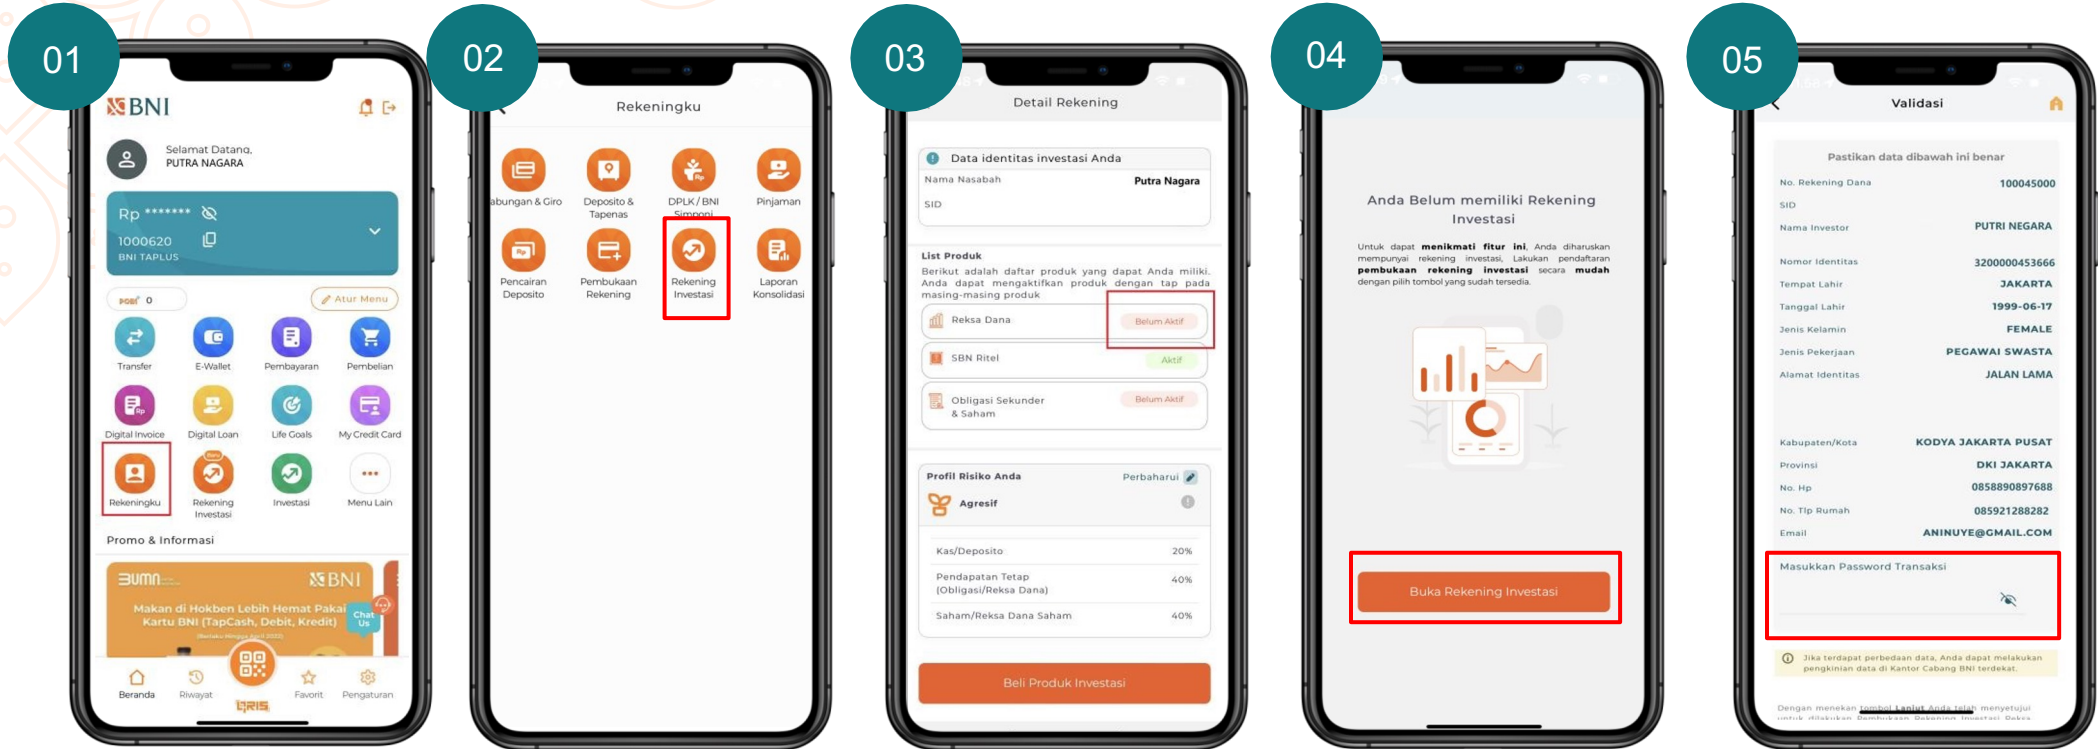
01

BNI

Selamat Datang,
PUTRA NAGARA

Rp ******

1000620
BNI TAPLUS

0

Atur Menu

Transfer
E-Wallet
Pembayaran
Pembelian
Digital Invoice
Digital Loan
Life Goals
My Credit Card
Rekeningku
Rekening Investasi
Investasi
Menu Lain

Promo & Informasi

BNI
Makan di Hokben Lebih Hemat Pakai Kartu BNI (TapCash, Debit, Kredit)
Chat Us

Beranda
Riwayat
Favorit
Pengaturan
QRIS

02

Rekeningku

abungan & Giro
Deposito & Tapenas
DPLK / BNI Simponi
Pinjaman
Pencairan Deposito
Pembukaan Rekening
Rekening Investasi
Laporan Konsolidasi

03

Detail Rekening

Data identitas investasi Anda
Nama Nasabah
Putra Nagara
SID

List Produk
Berikut adalah daftar produk yang dapat Anda miliki. Anda dapat mengaktifkan produk dengan tap pada masing-masing produk

Reksa Dana
Belum Aktif
SBN Ritel
Aktif
Obligasi Sekunder & Saham
Belum Aktif

Profil Risiko Anda
Perbaharui
Agresif

| Kas/Deposito | 20% |
|---|---|
| Pendapatan Tetap (Obligasi/Reksa Dana) | 40% |
| Saham/Reksa Dana Saham | 40% |

Beli Produk Investasi

04

Anda Belum memiliki Rekening Investasi

Untuk dapat menikmati fitur ini, Anda diharuskan mempunyai rekening investasi. Lakukan pendaftaran pembukaan rekening investasi secara mudah dengan pilih tombol yang sudah tersedia.

Buka Rekening Investasi

05

Validasi

Pastikan data dibawah ini benar

| No. Rekening Dana | 100045000 |
|---|---|
| SID | |
| Nama Investor | PUTRI NEGARA |
| Nomor Identitas | 3200000453666 |
| Tempat Lahir | JAKARTA |
| Tanggal Lahir | 1999-06-17 |
| Jenis Kelamin | FEMALE |
| Jenis Pekerjaan | PEGAWAI SWASTA |
| Alamat Identitas | JALAN LAMA |
| Kabupaten/Kota | KODYA JAKARTA PUSAT |
| Provinsi | DKI JAKARTA |
| No. Hp | 0858890897688 |
| No. Tlp Rumah | 085921288282 |
| Email | ANINUYE@GMAIL.COM |

Masukkan Password Transaksi

Jika terdapat perbedaan data, Anda dapat melakukan pengkinian data di Kantor Cabang BNI terdekat.

Dengan menekan tombol Lanjut Anda telah menyetujui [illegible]